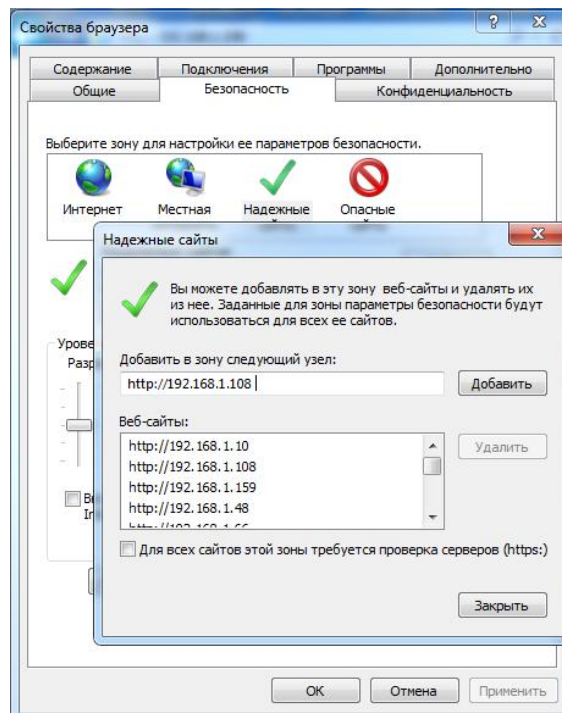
Свойства браузера

? X

Содержание | Подключения | Программы | Дополнительно
Общие | Безопасность | Конфиденциальность

Выберите зону для настройки ее параметров безопасности.

Интернет | Местная | Надежные | Опасные

Урове
Разр

Ви
In

Надежные сайты

X

Вы можете добавлять в эту зону веб-сайты и удалять их из нее. Заданные для зоны параметры безопасности будут использоваться для всех ее сайтов.

Добавить в зону следующий узел:

http://192.168.1.108

Добавить

Веб-сайты:

http://192.168.1.10
http://192.168.1.108
http://192.168.1.159
http://192.168.1.48
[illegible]

Удалить

Для всех сайтов этой зоны требуется проверка серверов (https:)

Закрыть

ОК | Отмена | Применить